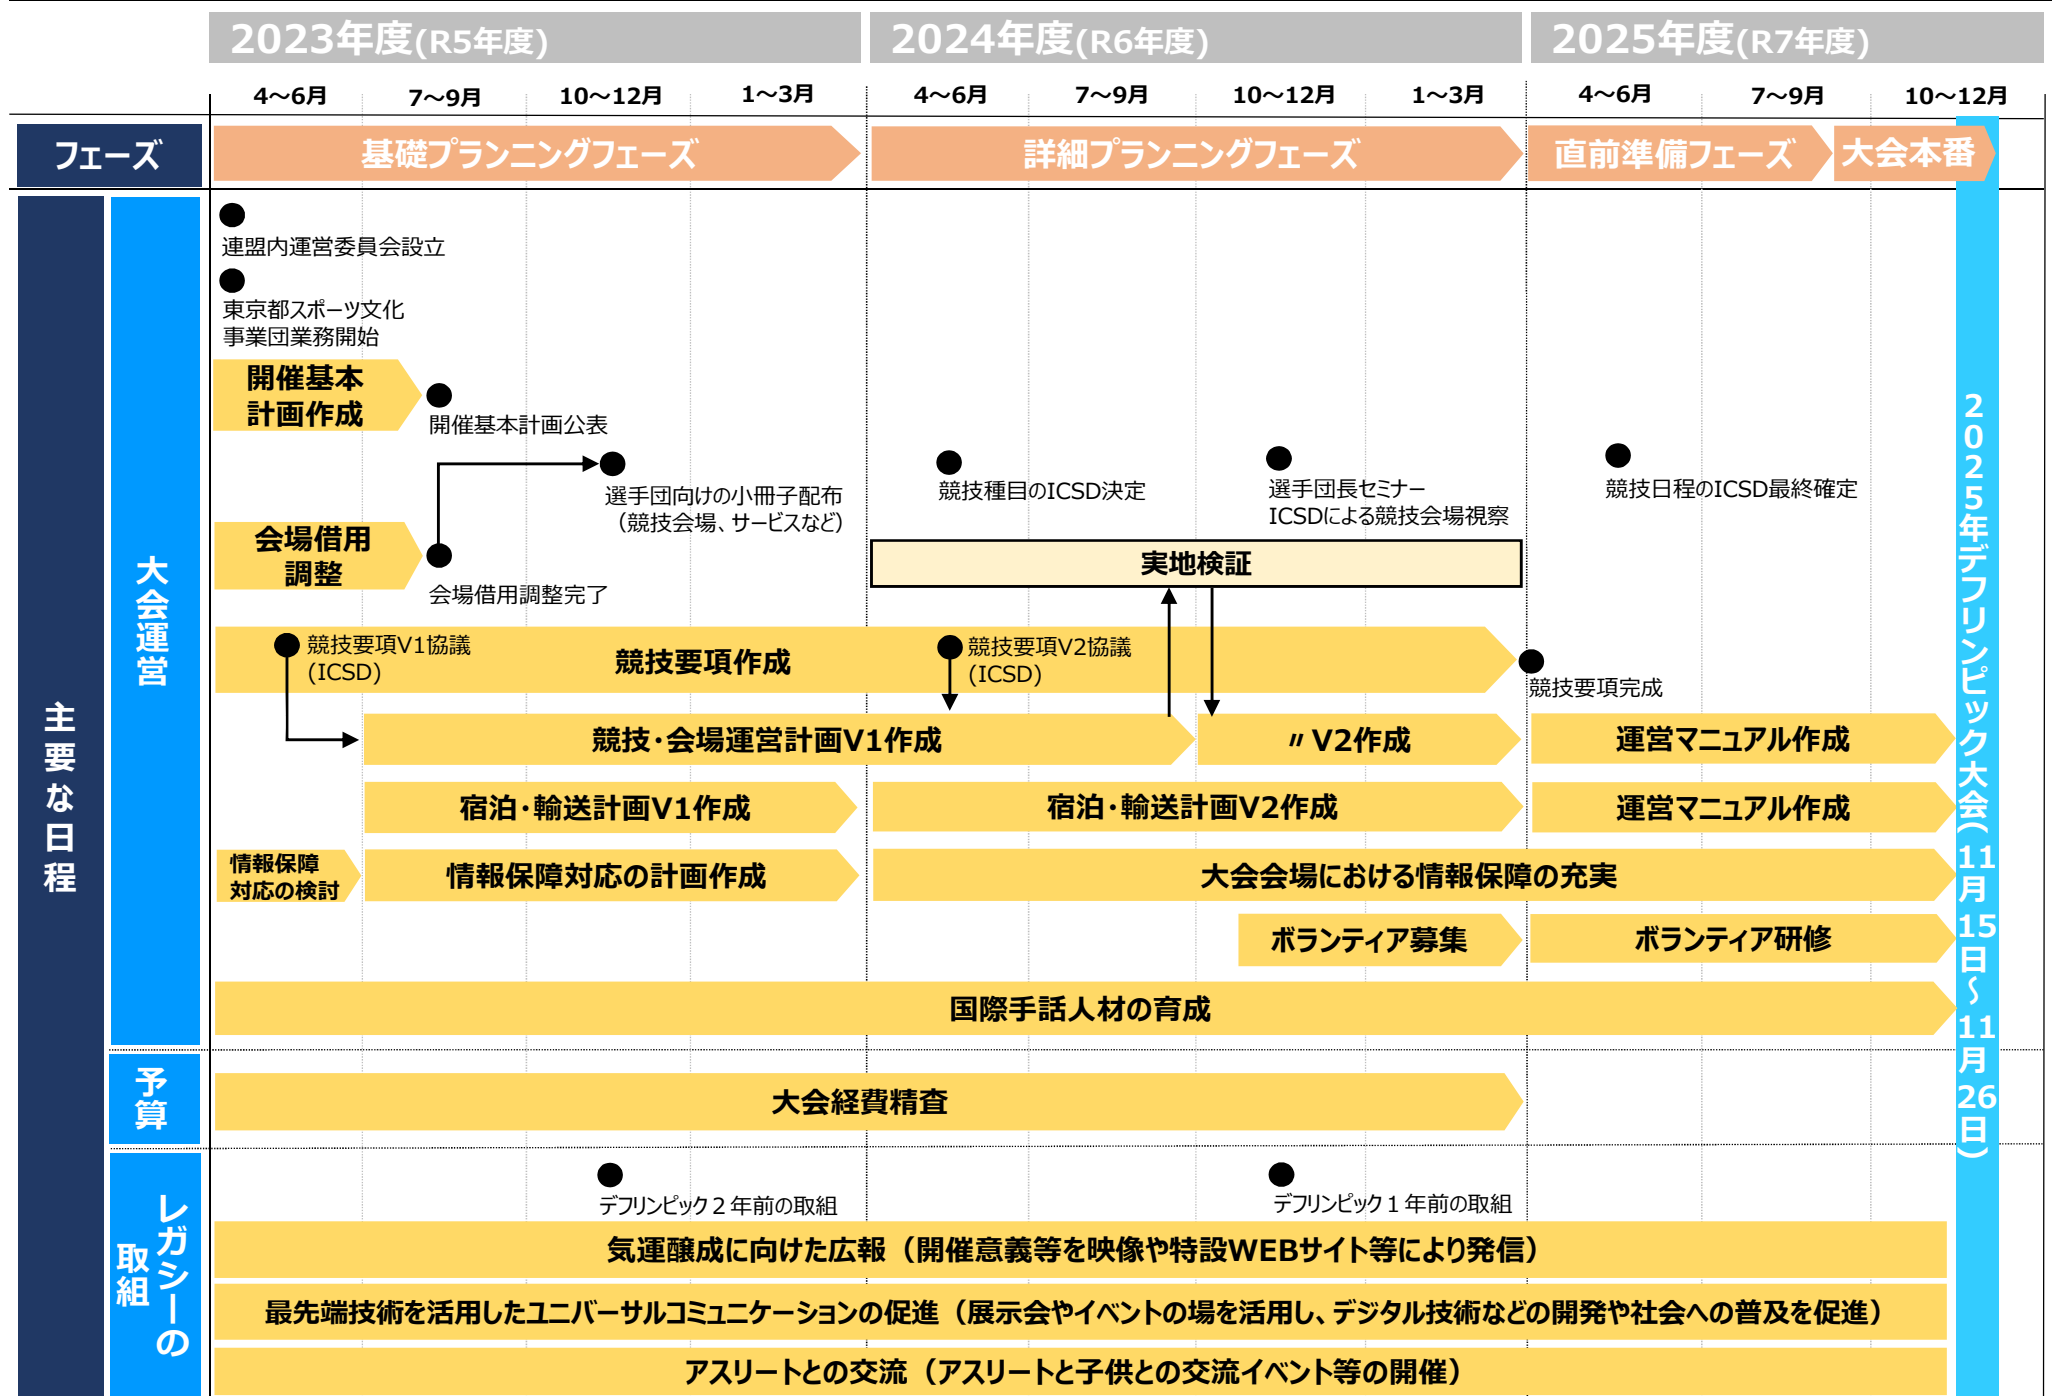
2023年度(R5年度) 2024年度(R6年度) 2025年度(R7年度)

| | 4～6月 | 7～9月 | 10～12月 | 1～3月 | 4～6月 | 7～9月 | 10～12月 | 1～3月 | 4～6月 | 7～9月 | 10～12月 |
|---|---|---|---|---|---|---|---|---|---|---|---|

フェーズ
基礎プランニングフェーズ
詳細プランニングフェーズ
直前準備フェーズ
大会本番

主要な日程

大会運営

連盟内運営委員会設立
東京都スポーツ文化事業団業務開始
開催基本計画作成
開催基本計画公表
選手団向けの小冊子配布（競技会場、サービスなど）
競技種目のICSD決定
選手団長セミナー ICSDによる競技会場視察
競技日程のICSD最終確定
会場借用調整
会場借用調整完了
実地検証
競技要項V1協議(ICSD)
競技要項作成
競技要項V2協議(ICSD)
競技要項完成
競技・会場運営計画V1作成
〃V2作成
運営マニュアル作成
宿泊・輸送計画V1作成
宿泊・輸送計画V2作成
運営マニュアル作成
情報保障対応の検討
情報保障対応の計画作成
大会会場における情報保障の充実
ボランティア募集
ボランティア研修
国際手話人材の育成

予算
大会経費精査

レガシーの取組
デフリンピック２年前の取組
デフリンピック１年前の取組
気運醸成に向けた広報（開催意義等を映像や特設WEBサイト等により発信）
最先端技術を活用したユニバーサルコミュニケーションの促進（展示会やイベントの場を活用し、デジタル技術などの開発や社会への普及を促進）
アスリートとの交流（アスリートと子供との交流イベント等の開催）

2025年デフリンピック大会（11月15日～11月26日）